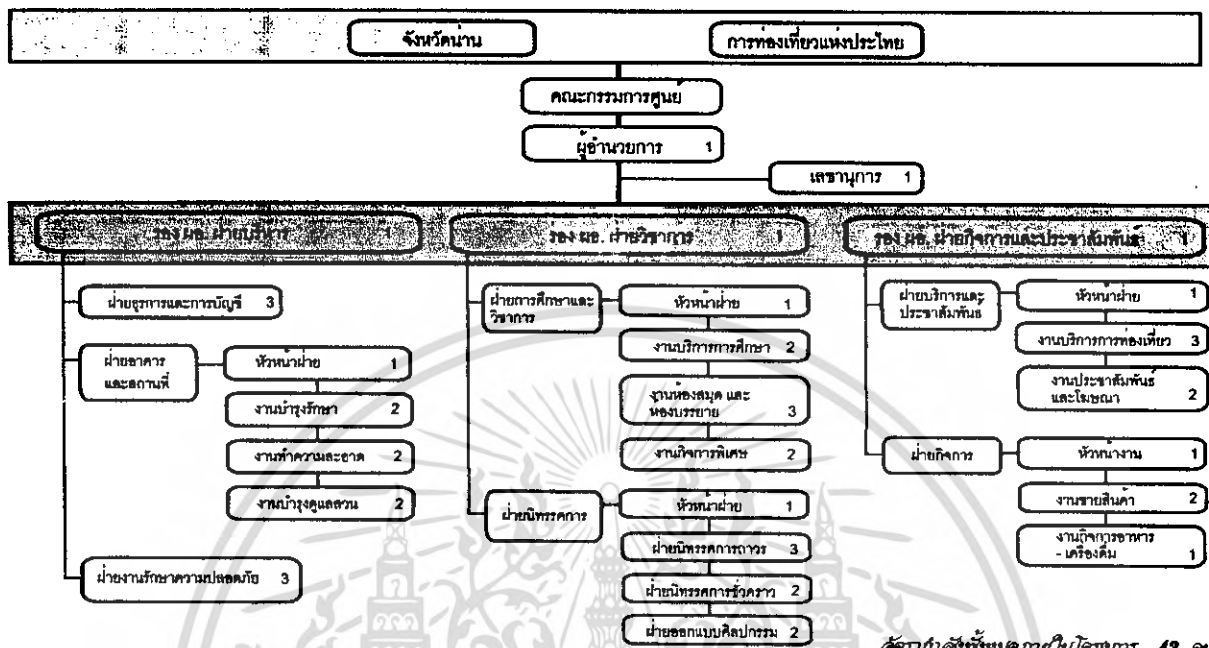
จังหวัดน่าน

การท่องเที่ยวแห่งประเทศไทย

คณะกรรมการศูนย์

ผู้อำนวยการ 1

เลขานุการ 1

รอง ผอ. ฝ่ายบริหาร 1

รอง ผอ. ฝ่ายวิชาการ 1

รอง ผอ. ฝ่ายกิจการและประชาสัมพันธ์ 1

ฝ่ายธุรการและการบัญชี 3

ฝ่ายอาคารและสถานที่

หัวหน้าฝ่าย 1

งานบำรุงรักษา 2

งานทำความสะอาด 2

งานบำรุงดูแลสวน 2

ฝ่ายงานรักษาความปลอดภัย 3

ฝ่ายการศึกษาและวิชาการ

หัวหน้าฝ่าย 1

งานบริการการศึกษา 2

งานห้องสมุด และห้องบรรยาย 3

งานกิจการพิเศษ 2

ฝ่ายนิทรรศการ

หัวหน้าฝ่าย 1

ฝ่ายนิทรรศการถาวร 3

ฝ่ายนิทรรศการชั่วคราว 2

ฝ่ายออกแบบศิลปกรรม 2

ฝ่ายบริการและประชาสัมพันธ์

หัวหน้าฝ่าย 1

งานบริการการท่องเที่ยว 3

งานประชาสัมพันธ์และโฆษณา 2

ฝ่ายกิจการ

หัวหน้างาน 1

งานขายสินค้า 2

งานกิจการอาหาร - เครื่องดื่ม 1

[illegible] 43 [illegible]